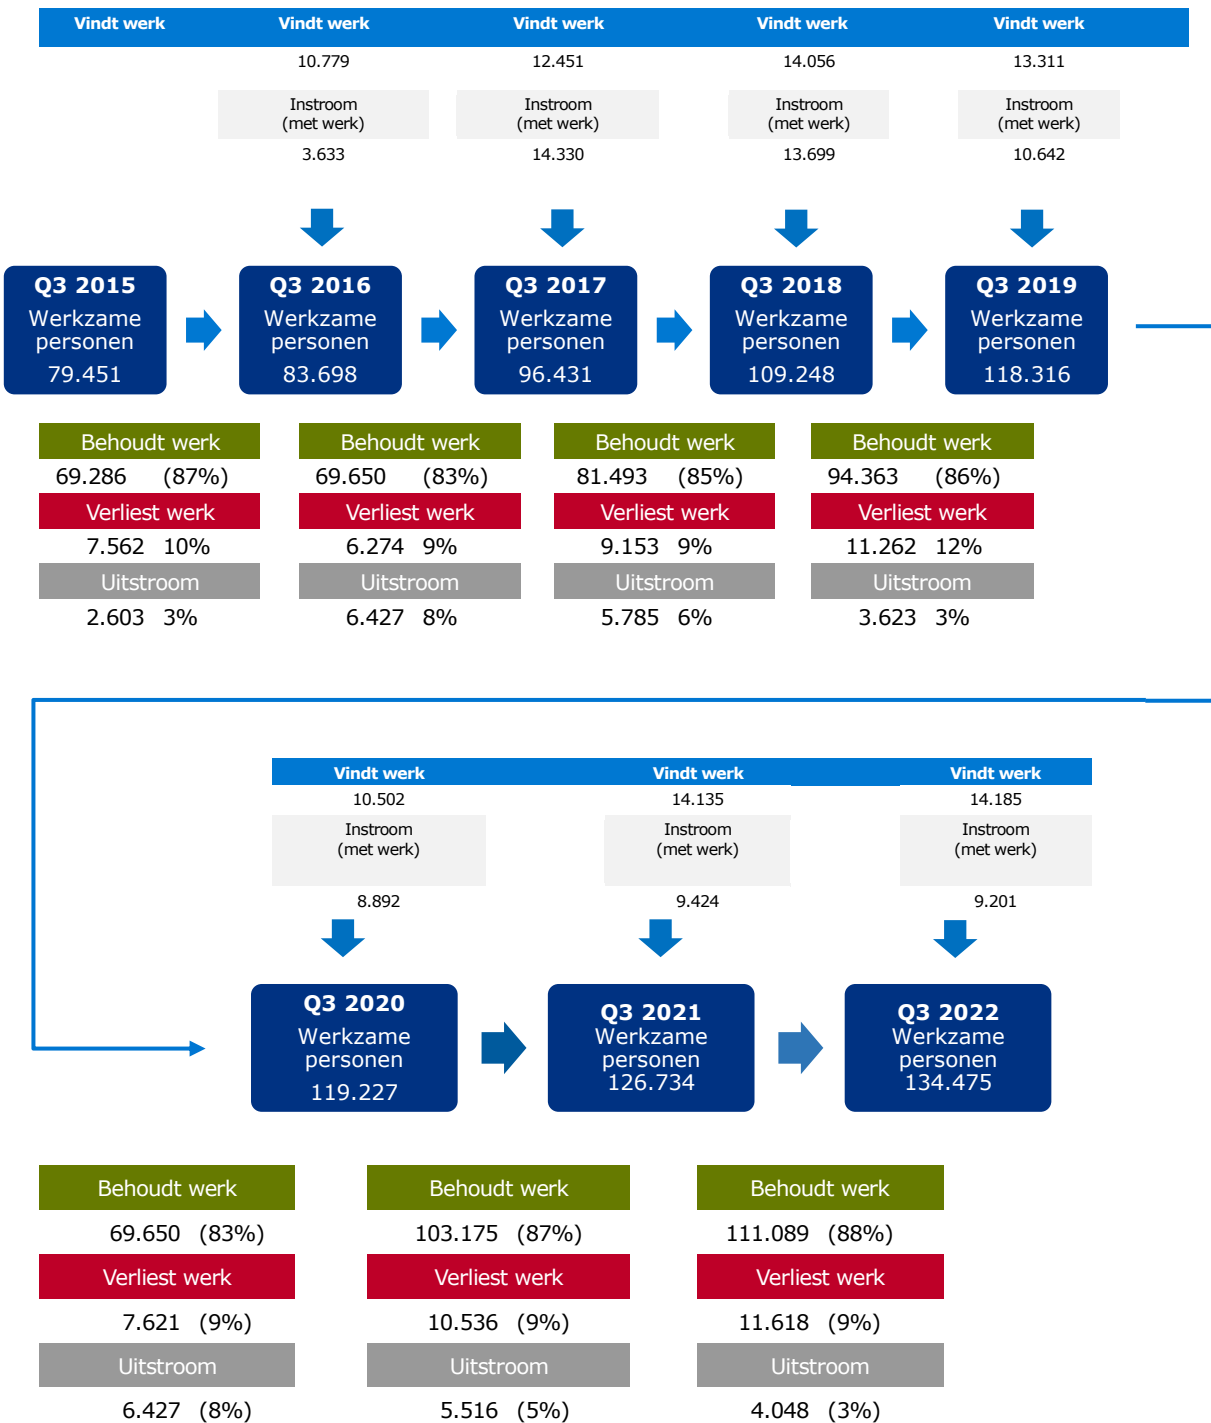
Vindt werk Vindt werk Vindt werk Vindt werk Vindt werk

10.779 12.451 14.056 13.311

Instroom (met werk) Instroom (met werk) Instroom (met werk) Instroom (met werk)

3.633 14.330 13.699 10.642

Q3 2015 Werkzame personen 79.451

Q3 2016 Werkzame personen 83.698

Q3 2017 Werkzame personen 96.431

Q3 2018 Werkzame personen 109.248

Q3 2019 Werkzame personen 118.316

Behoudt werk
69.286 (87%)
Verliest werk
7.562 10%
Uitstroom
2.603 3%

Behoudt werk
69.650 (83%)
Verliest werk
6.274 9%
Uitstroom
6.427 8%

Behoudt werk
81.493 (85%)
Verliest werk
9.153 9%
Uitstroom
5.785 6%

Behoudt werk
94.363 (86%)
Verliest werk
11.262 12%
Uitstroom
3.623 3%

Vindt werk Vindt werk Vindt werk

10.502 14.135 14.185

Instroom (met werk) Instroom (met werk) Instroom (met werk)

8.892 9.424 9.201

Q3 2020 Werkzame personen 119.227

Q3 2021 Werkzame personen 126.734

Q3 2022 Werkzame personen 134.475

Behoudt werk
69.650 (83%)
Verliest werk
7.621 (9%)
Uitstroom
6.427 (8%)

Behoudt werk
103.175 (87%)
Verliest werk
10.536 (9%)
Uitstroom
5.516 (5%)

Behoudt werk
111.089 (88%)
Verliest werk
11.618 (9%)
Uitstroom
4.048 (3%)